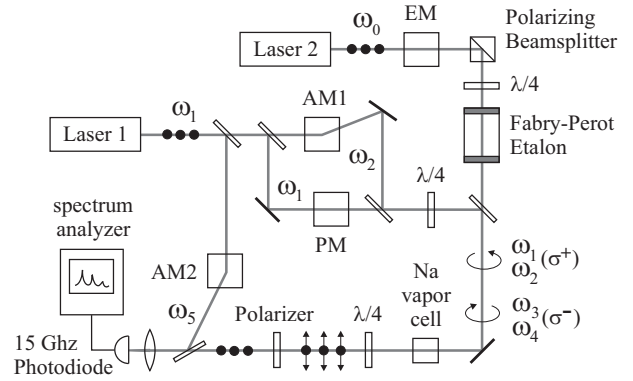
$\omega_0$ EM Polarizing Beamsplitter

Laser 2

$\lambda/4$

Fabry-Perot Etalon

Laser 1 $\omega_1$ AM1

$\omega_2$

$\omega_1$ PM $\lambda/4$

spectrum analyzer

AM2

$\omega_1(\sigma^+)$ $\omega_2$

Na vapor cell

$\omega_3(\sigma^-)$ $\omega_4$

$\omega_5$ Polarizer $\lambda/4$

15 Ghz Photodiode